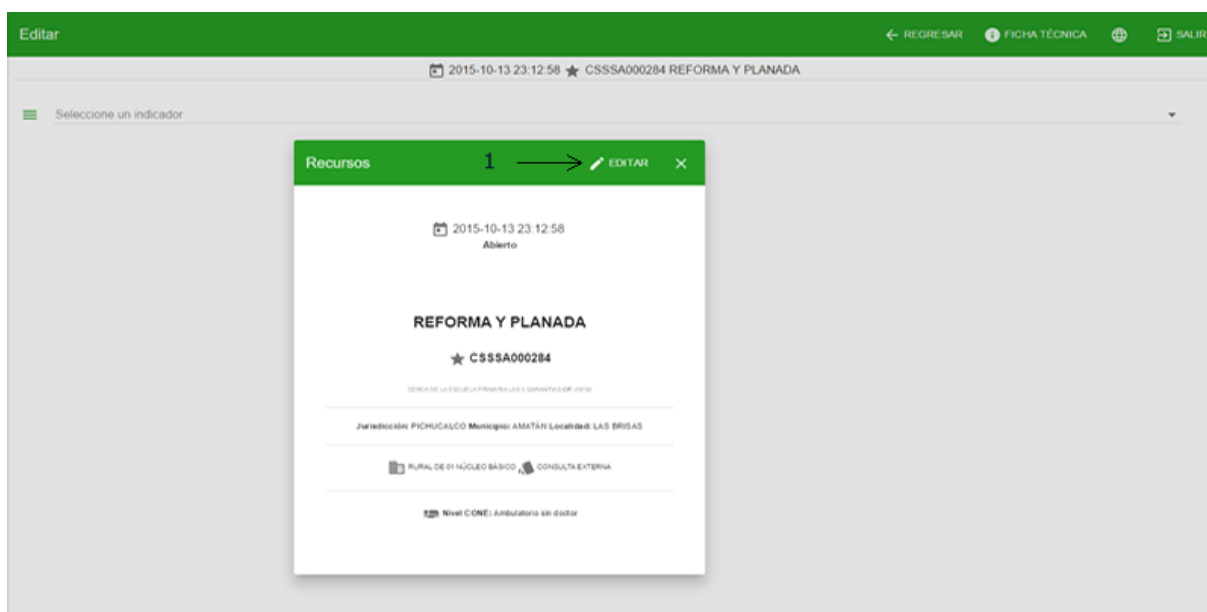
Editar

← REGRESAR FICHA TÉCNICA SALIR

2015-10-13 23:12:58 ★ CSSSA000284 REFORMA Y PLANADA

Seleccione un indicador

Recursos

1 → EDITAR ×

2015-10-13 23:12:58
Abierto

REFORMA Y PLANADA

★ CSSSA000284

CERCA DE LA ESCUELA PRIMARIA LAS 3 GARANTIAS CP: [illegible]

Jurisdicción: PICHUCALCO Municipio: AMATÁN Localidad: LAS BRISAS

RURAL DE 01 NÚCLEO BÁSICO CONSULTA EXTERNA

Nivel CONE: Ambulatorio sin doctor